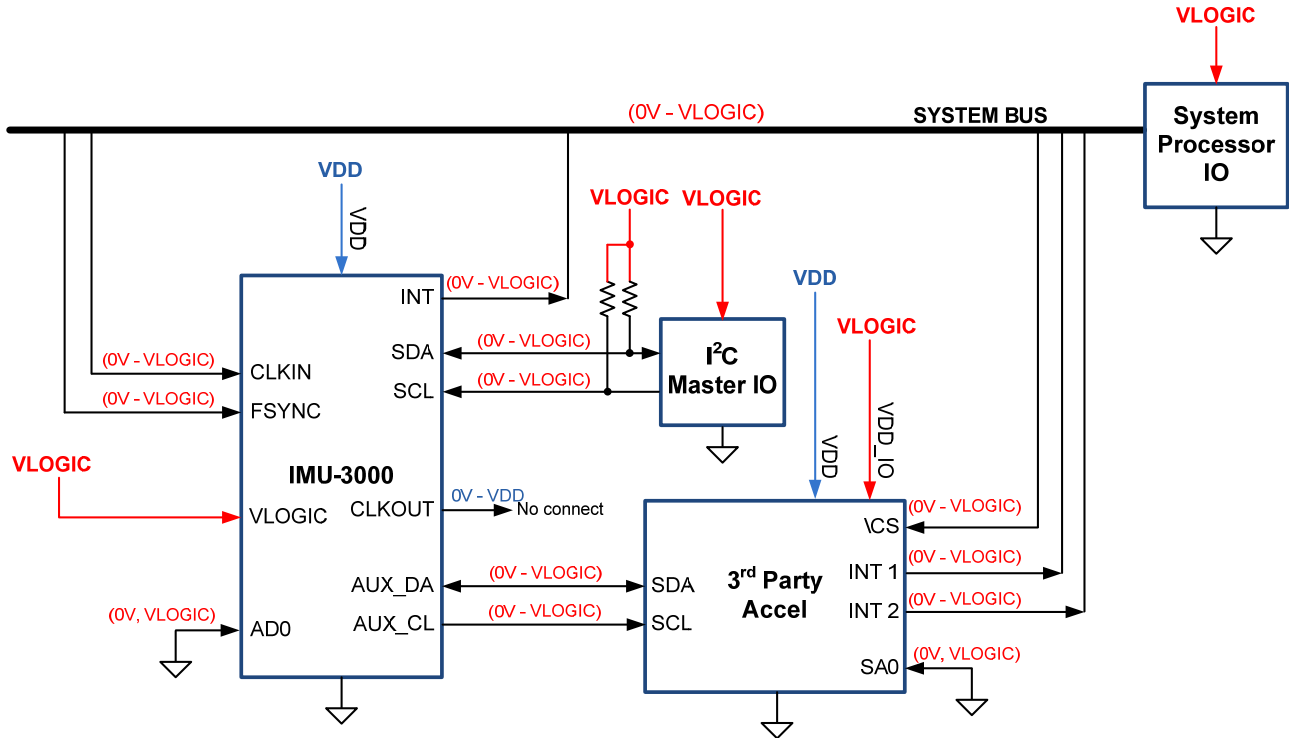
VLOGIC

(0V - VLOGIC)

SYSTEM BUS

System Processor IO

VDD

VDD

VLOGIC

VLOGIC

INT

(0V - VLOGIC)

SDA

(0V - VLOGIC)

SCL

(0V - VLOGIC)

$I^2C$ Master IO

VDD

VLOGIC

(0V - VLOGIC)

CLKIN

(0V - VLOGIC)

FSYNC

VDD

VDD_IO

VLOGIC

IMU-3000

VLOGIC

CLKOUT

0V - VDD

No connect

(0V - VLOGIC)

\CS

$3^{rd}$ Party Accel

(0V - VLOGIC)

INT 1

(0V - VLOGIC)

INT 2

AUX_DA

(0V - VLOGIC)

SDA

AUX_CL

(0V - VLOGIC)

SCL

(0V, VLOGIC)

AD0

(0V, VLOGIC)

SA0